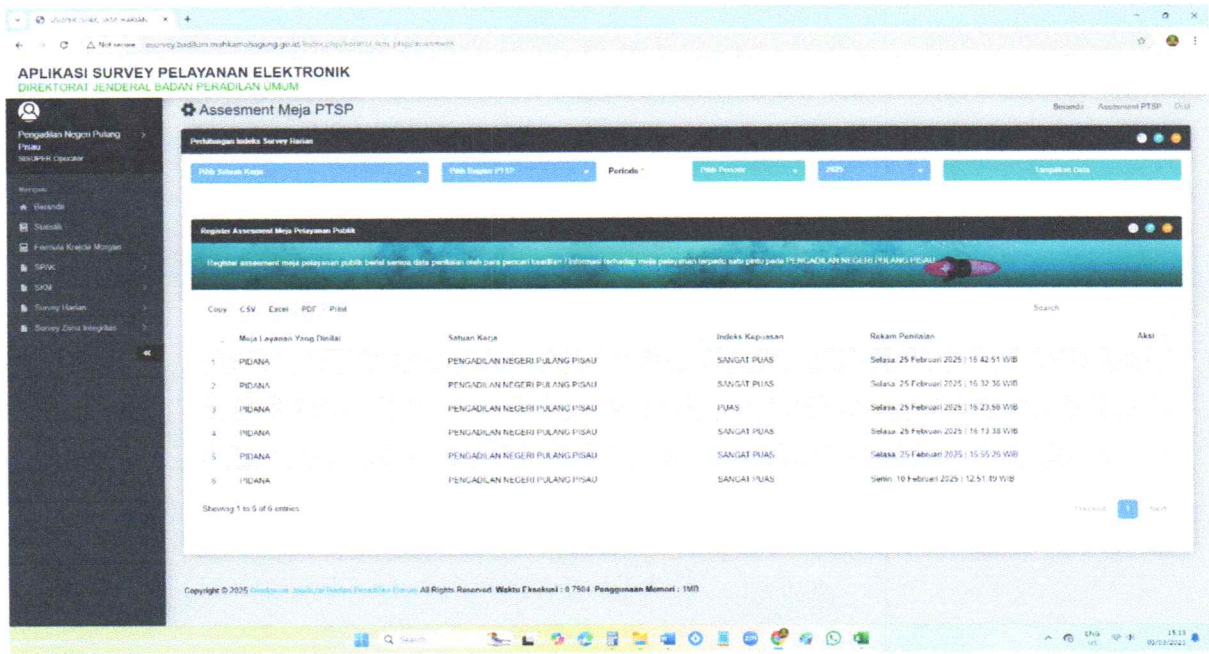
APLIKASI SURVEY PELAYANAN ELEKTRONIK
DIREKTORAT JENDERAL BADAN PERADILAN UMUM

Pengadilan Negeri Pulang Pisau
SISUPER Operator

Beranda
Statistik
Formula Krejcie Morgan
SPAK
SKM
Survey Harian
Survey Zona Integritas

Assesment Meja PTSP

Beranda Assesment PTSP

Perhitungan Indeks Survey Harian

Pilih Satuan Kerja
Pilih Register PTSP
Periode *
Pilih Periode
2025
Tampilkan Data

Register Assesment Meja Pelayanan Publik

Register assesment meja pelayanan publik berisi semua data penilaian oleh para pencari keadilan / informasi terhadap meja pelayanan terpadu satu pintu pada PENGADILAN NEGERI PULANG PISAU

Copy CSV Excel PDF Print

Search

| | Meja Layanan Yang Dinilai | Satuan Kerja | Indeks Kepuasan | Rekam Penilaian | Aksi |
|---|---|---|---|---|---|
| 1 | PIDANA | PENGADILAN NEGERI PULANG PISAU | SANGAT PUAS | Selasa, 25 Februari 2025 \| 16:42:51 WIB | |
| 2 | PIDANA | PENGADILAN NEGERI PULANG PISAU | SANGAT PUAS | Selasa, 25 Februari 2025 \| 16:32:36 WIB | |
| 3 | PIDANA | PENGADILAN NEGERI PULANG PISAU | PUAS | Selasa, 25 Februari 2025 \| 16:23:56 WIB | |
| 4 | PIDANA | PENGADILAN NEGERI PULANG PISAU | SANGAT PUAS | Selasa, 25 Februari 2025 \| 16:13:38 WIB | |
| 5 | PIDANA | PENGADILAN NEGERI PULANG PISAU | SANGAT PUAS | Selasa, 25 Februari 2025 \| 15:55:26 WIB | |
| 6 | PIDANA | PENGADILAN NEGERI PULANG PISAU | SANGAT PUAS | Senin, 10 Februari 2025 \| 12:51:19 WIB | |

Showing 1 to 6 of 6 entries

Previous 1 Next

Copyright © 2025 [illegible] All Rights Reserved. Waktu Eksekusi : 0.7504. Penggunaan Memori : 1MB

Search